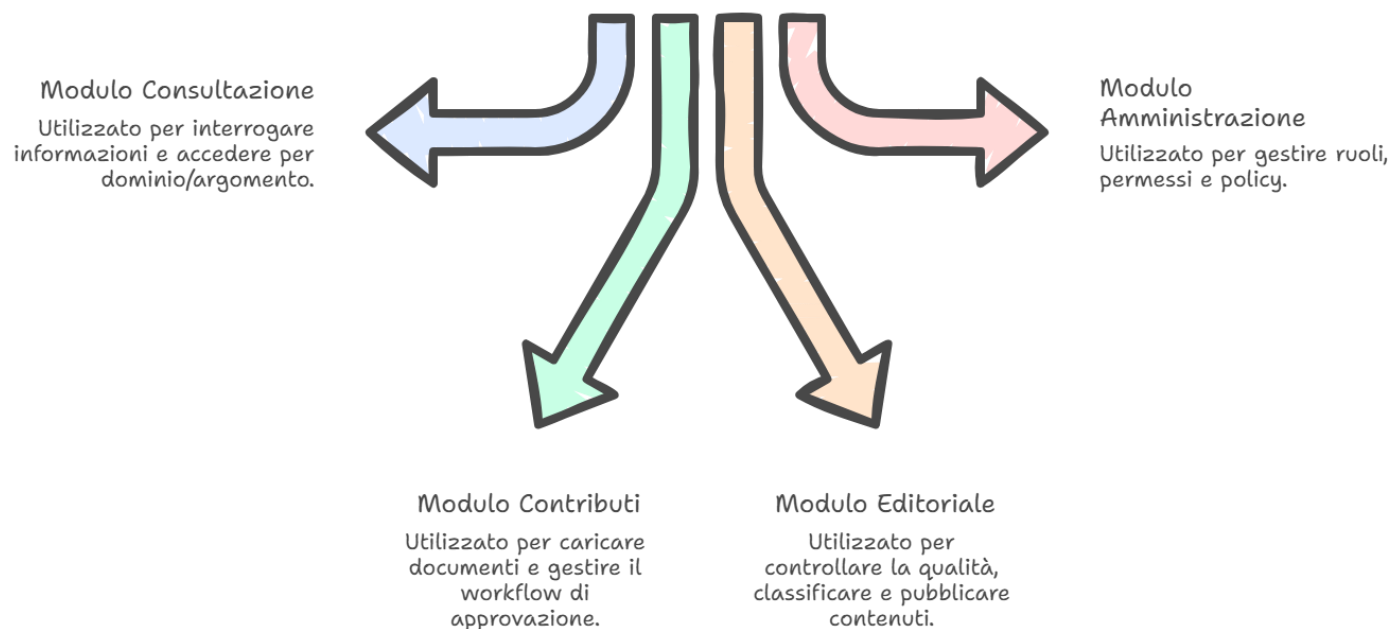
Modulo Consultazione

Utilizzato per interrogare informazioni e accedere per dominio/argomento.

Modulo Amministrazione

Utilizzato per gestire ruoli, permessi e policy.

Modulo Contributi

Utilizzato per caricare documenti e gestire il workflow di approvazione.

Modulo Editoriale

Utilizzato per controllare la qualità, classificare e pubblicare contenuti.